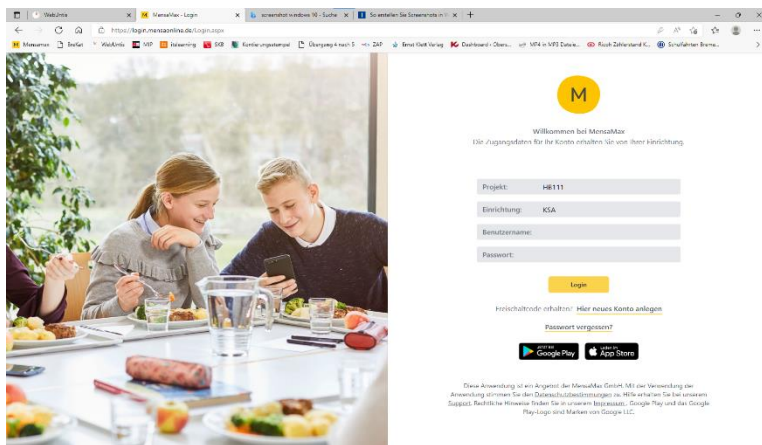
WebUntis | MensaMax - Login | screenshot windows 10 - Suche | So erstellen Sie Screenshots in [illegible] | +

https://login.mensaonline.de/Login.aspx

Mensamax | Stellax | WebUntis | MIP | itslearning | SKB | Korrekturstempel | Übergang 4 nach 5 | ZAP | Ernst Klett Verlag | Dashboard - Obers... | MP4 in MP3 Datei... | Rosch Zahlerstand K... | Schulfahrten Breme...

M

Willkommen bei MensaMax
Die Zugangsdaten für Ihr Konto erhalten Sie von Ihrer Einrichtung

Projekt: HB111
Einrichtung: KSA
Benutzername:
Passwort:

Login

Freischaltcode erhalten? Hier neues Konto anlegen

Passwort vergessen?

Google Play | App Store

Diese Anwendung ist ein Angebot der MensaMax GmbH. Mit der Verwendung der Anwendung stimmen Sie den Datenschutzbestimmungen zu. Hilfe erhalten Sie bei unserem Support. Rechtliche Hinweise finden Sie in unserem Impressum. Google Play und das Google Play-Logo sind Marken von Google LLC.